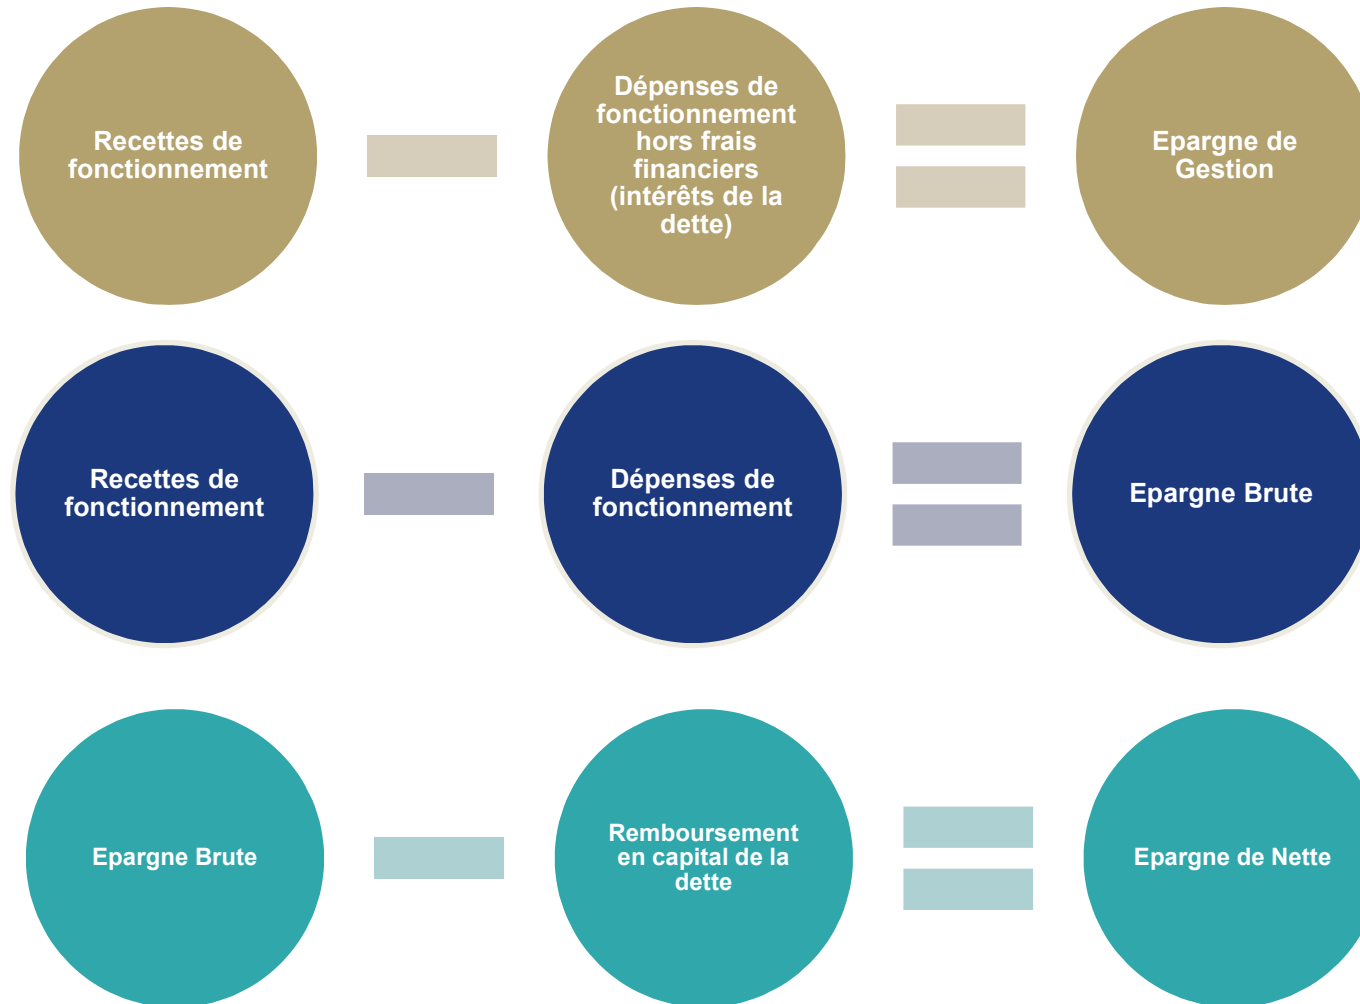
Recettes de fonctionnement

Dépenses de fonctionnement hors frais financiers (intérêts de la dette)

Epargne de Gestion

Recettes de fonctionnement

Dépenses de fonctionnement

Epargne Brute

Epargne Brute

Remboursement en capital de la dette

Epargne de Nette